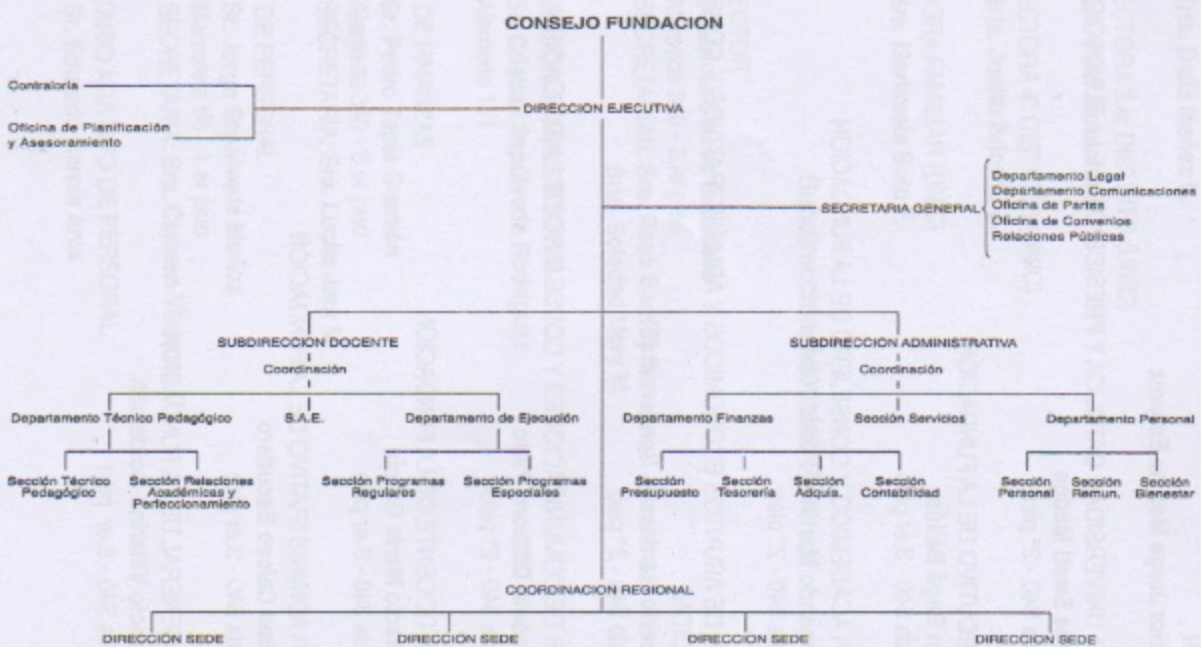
CONSEJO FUNDACION

Contraloría

Oficina de Planificación y Asesoramiento

DIRECCION EJECUTIVA

SECRETARIA GENERAL

Departamento Legal
Departamento Comunicaciones
Oficina de Partes
Oficina de Convenios
Relaciones Públicas

SUBDIRECCION DOCENTE

Coordinación

Departamento Técnico Pedagógico

S.A.E.

Departamento de Ejecución

Sección Técnico Pedagógico

Sección Relaciones Académicas y Perfeccionamiento

Sección Programas Regulares

Sección Programas Especiales

SUBDIRECCION ADMINISTRATIVA

Coordinación

Departamento Finanzas

Sección Servicios

Departamento Personal

Sección Presupuesto

Sección Tesorería

Sección Adquis.

Sección Contabilidad

Sección Personal

Sección Remun.

Sección Bienestar

COORDINACION REGIONAL

DIRECCION SEDE

DIRECCION SEDE

DIRECCION SEDE

DIRECCION SEDE